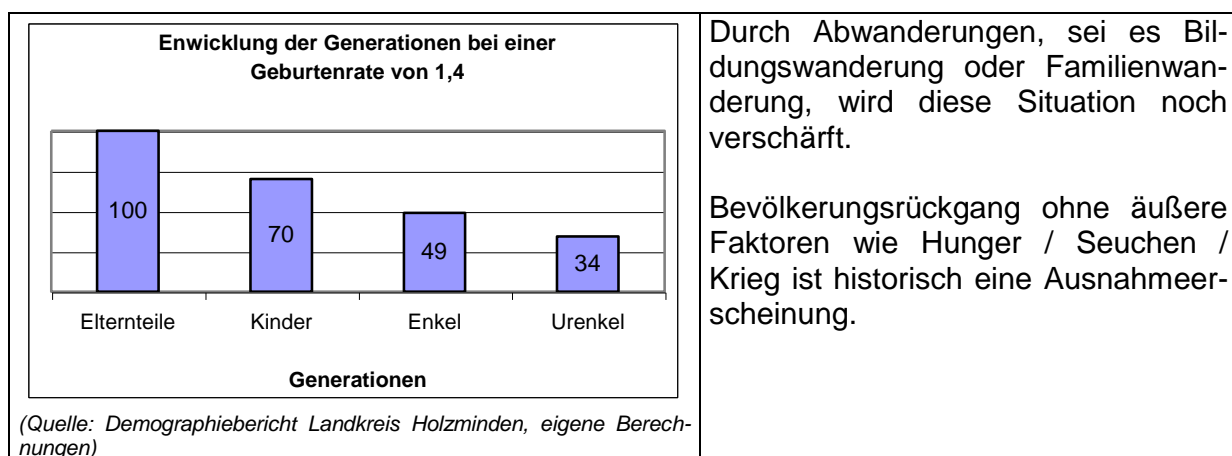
Enwicklung der Generationen bei einer Geburtenrate von 1,4

100

70

49

34

Elternteile

Kinder

Enkel

Urenkel

Generationen

(Quelle: Demographiebericht Landkreis Holzminden, eigene Berechnungen)

Durch Abwanderungen, sei es Bildungswanderung oder Familienwanderung, wird diese Situation noch verschärft.

Bevölkerungsrückgang ohne äußere Faktoren wie Hunger / Seuchen / Krieg ist historisch eine Ausnahmeerscheinung.